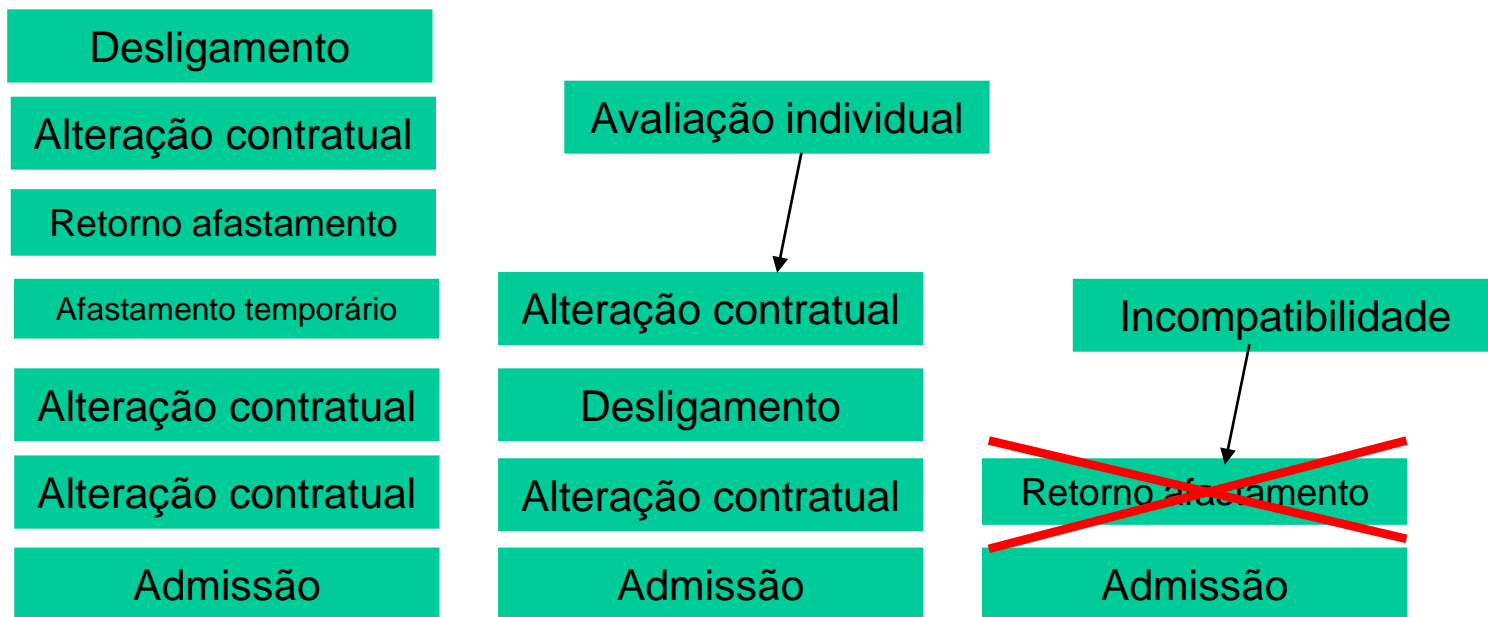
Desligamento

Alteração contratual

Retorno afastamento

Afastamento temporário

Alteração contratual

Alteração contratual

Admissão

Avaliação individual

Alteração contratual

Desligamento

Alteração contratual

Admissão

Incompatibilidade

Retorno afastamento

Admissão